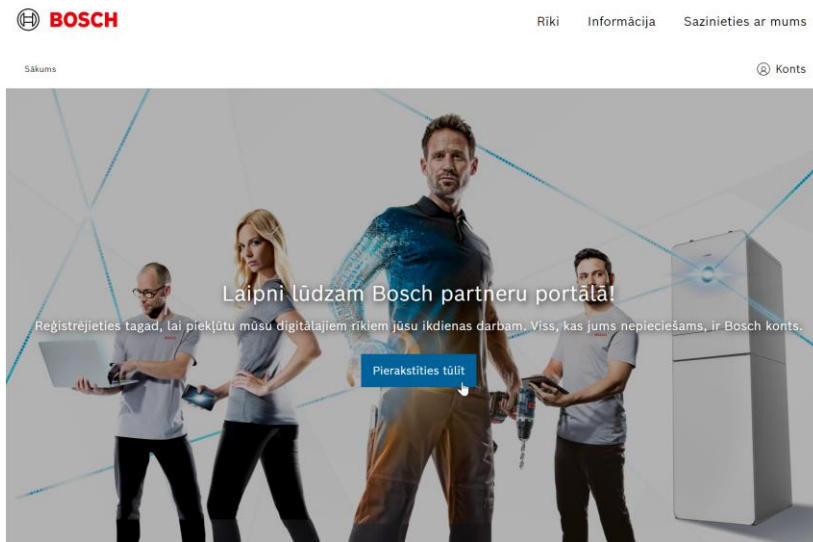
BOSCH

Rīki Informācija Sazinieties ar mums

Sākums

Konts

Laipni lūdzam Bosch partneru portālā!

Reģistrējieties tagad, lai piekļūtu mūsu digitālajiem rīkiem jūsu ikdienas darbam. Viss, kas jums nepieciešams, ir Bosch konts.

Pierakstīties tūlīt